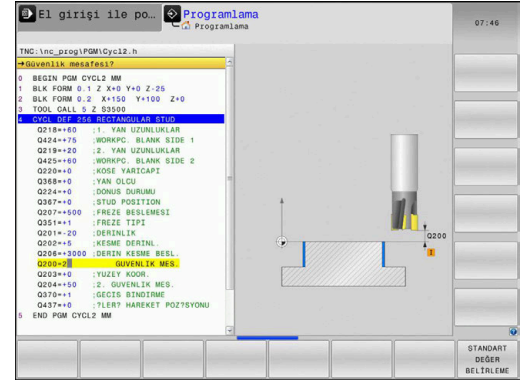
El girişi ile po...
Programlama
Programlama
07:46

TNC:\nc_prog\PGM\Cycl2.h
→Güvenlik mesafesi?

0 BEGIN PGM CYCL2 MM
1 BLK FORM 0.1 Z X+0 Y+0 Z-25
2 BLK FORM 0.2 X+150 Y+100 Z+0
3 TOOL CALL 5 Z S3500
4 CYCL DEF 256 RECTANGULAR STUD
Q218=+60 ;1. YAN UZUNLUKLAR
Q424=+75 ;WORKPC. BLANK SIDE 1
Q219=+20 ;2. YAN UZUNLUKLAR
Q425=+60 ;WORKPC. BLANK SIDE 2
Q220=+0 ;KOSE YARICAPI
Q368=+0 ;YAN OLCU
Q224=+0 ;DONUS DURUMU
Q367=+0 ;STUD POSITION
Q207=+500 ;FREZE BESLEMESI
Q351=+1 ;FREZE TIPI
Q201=-20 ;DERINLIK
Q202=+5 ;KESME DERINL.
Q206=+3000 ;DERIN KESME BESL.
Q200=2 ;GUVENLIK MES.
Q203=+0 ;YUZEY KOOR.
Q204=+50 ;2. GUVENLIK MES.
Q370=+1 ;GECIS BINDIRME
Q437=+0 ;?LER? HAREKET POZ?SYONU
5 END PGM CYCL2 MM

Q200
1

STANDART
DEĞER
BELİRLEME